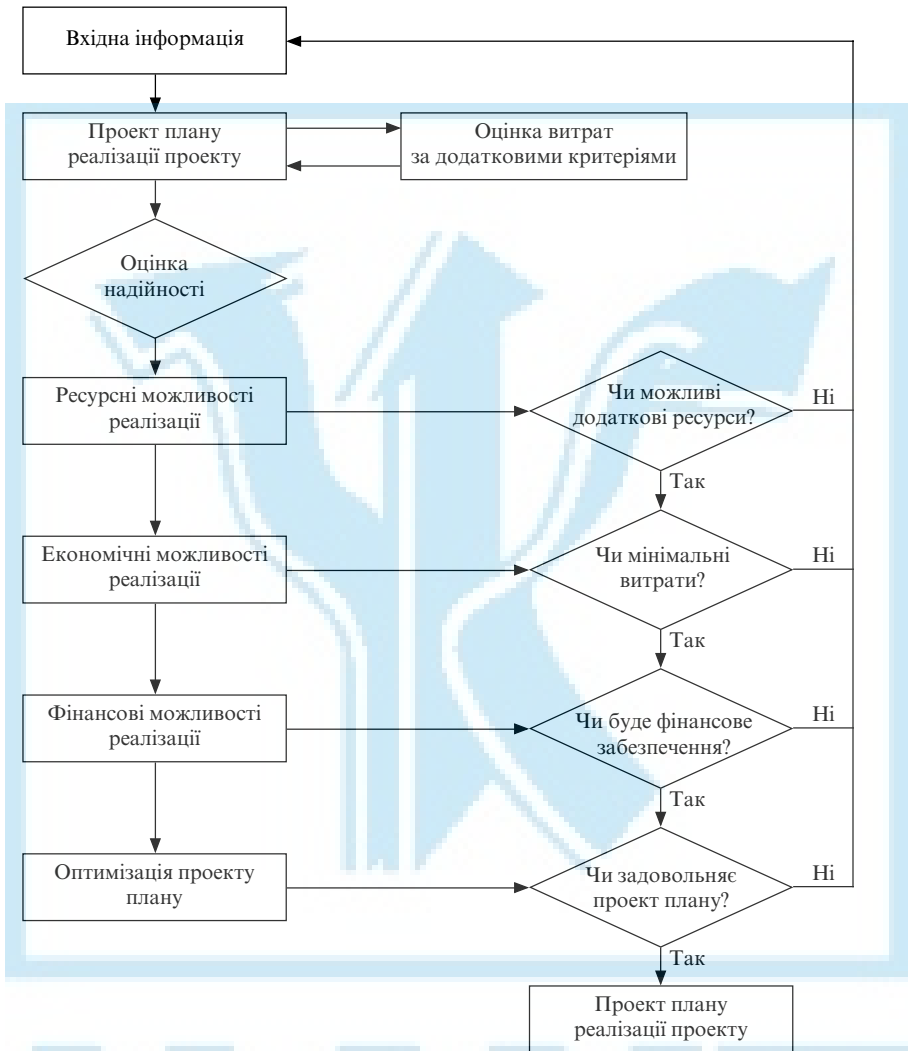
Вхідна інформація

Проект плану реалізації проекту

Оцінка витрат за додатковими критеріями

Оцінка надійності

Ресурсні можливості реалізації

Чи можливі додаткові ресурси?

Ні

Так

Економічні можливості реалізації

Чи мінімальні витрати?

Ні

Так

Фінансові можливості реалізації

Чи буде фінансове забезпечення?

Ні

Так

Оптимізація проекту плану

Чи задовольняє проект плану?

Ні

Так

Проект плану реалізації проекту